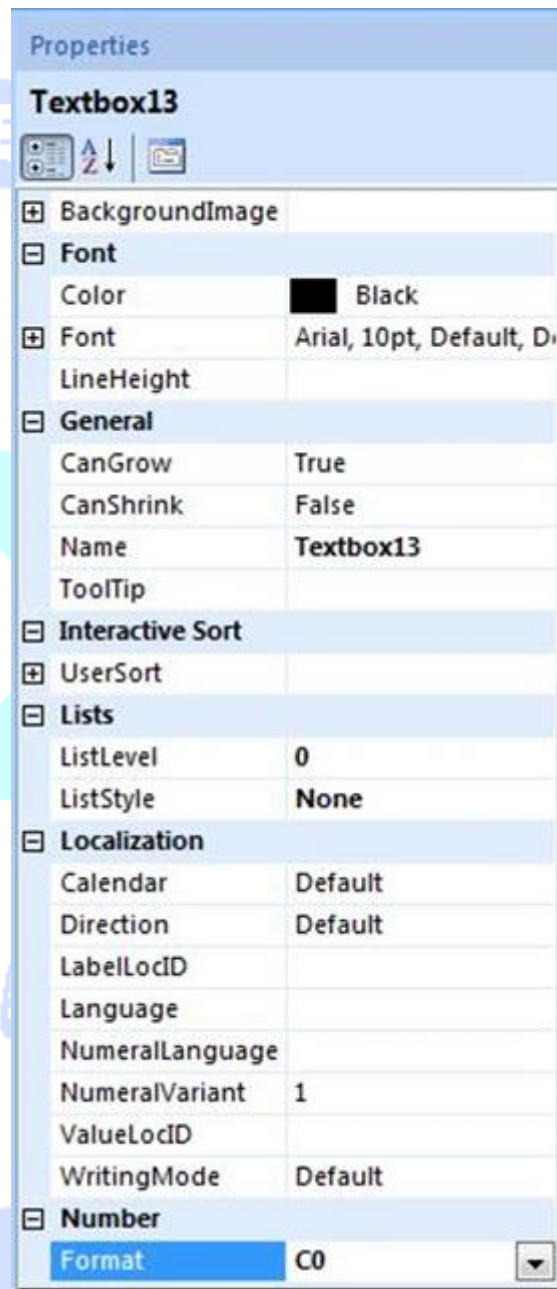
Properties

Textbox13

| | |
|---|---|
| ⊞ BackgroundImage | |
| ⊟ Font | |
| Color | Black |
| ⊞ Font | Arial, 10pt, Default, D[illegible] |
| LineHeight | |
| ⊟ General | |
| CanGrow | True |
| CanShrink | False |
| Name | Textbox13 |
| ToolTip | |
| ⊟ Interactive Sort | |
| ⊞ UserSort | |
| ⊟ Lists | |
| ListLevel | 0 |
| ListStyle | None |
| ⊟ Localization | |
| Calendar | Default |
| Direction | Default |
| LabelLocID | |
| Language | |
| NumeralLanguage | |
| NumeralVariant | 1 |
| ValueLocID | |
| WritingMode | Default |
| ⊟ Number | |
| Format | C0 |